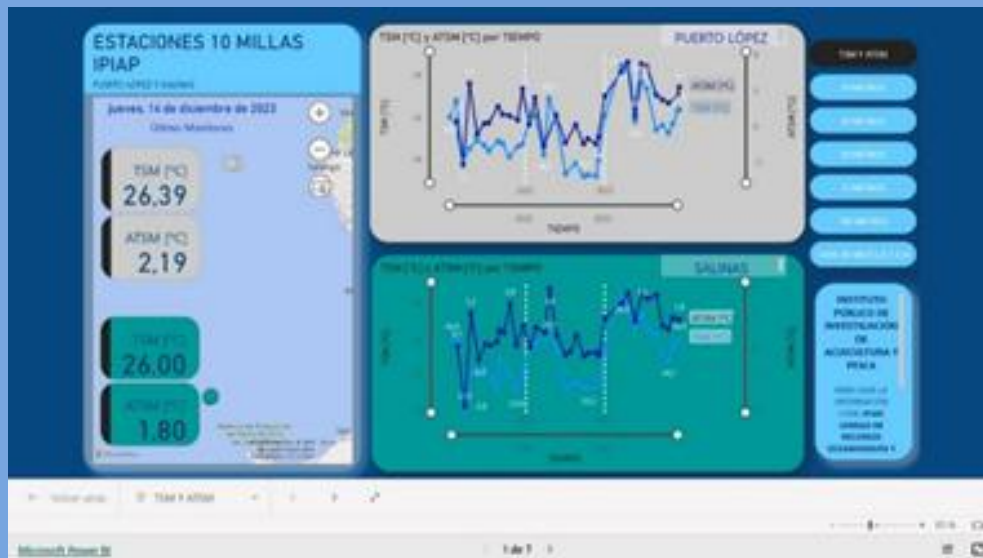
ESTACIONES 10 MILLAS IPIAP

PUERTO LÓPEZ Y SALINAS

jueves, 14 de diciembre de 2023

Últimos Monitoreos

TSM [°C]
26,39

ATSM [°C]
2,19

TSM [°C]
26,00

ATSM [°C]
1,80

TSM [°C] y ATSM [°C] por TIEMPO

PUERTO LÓPEZ

ATSM [°C]
TSM [°C]

TSM [°C]

ATSM [°C]

TIEMPO

TSM [°C] y ATSM [°C] por TIEMPO

SALINAS

ATSM [°C]
TSM [°C]

TSM [°C]

ATSM [°C]

TIEMPO

TSM Y ATSM

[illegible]

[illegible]

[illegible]

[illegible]

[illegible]

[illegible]

INSTITUTO PÚBLICO DE INVESTIGACIÓN DE ACUICULTURA Y PESCA

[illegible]

← Volver atrás

TSM Y ATSM

Microsoft Power BI

1 de 7